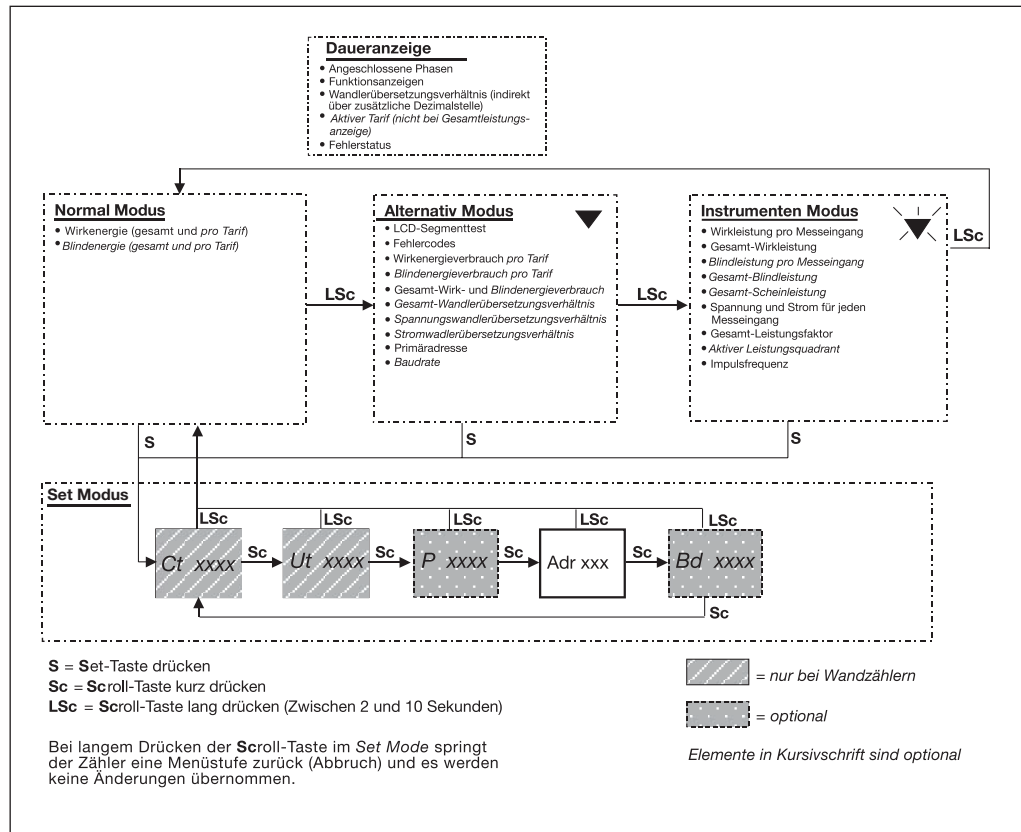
Daueranzeige
• Angeschlossene Phasen
• Funktionsanzeigen
• Wandlerübersetzungsverhältnis (indirekt über zusätzliche Dezimalstelle)
• Aktiver Tarif (nicht bei Gesamtleistungsanzeige)
• Fehlerstatus

Normal Modus
• Wirkenergie (gesamt und pro Tarif)
• Blindenergie (gesamt und pro Tarif)

LSc

Alternativ Modus
• LCD-Segmenttest
• Fehlercodes
• Wirkenergieverbrauch pro Tarif
• Blindenergieverbrauch pro Tarif
• Gesamt-Wirk- und Blindenergieverbrauch
• Gesamt-Wandlerübersetzungsverhältnis
• Spannungswandlerübersetzungsverhältnis
• Stromwadlerübersetzungsverhältnis
• Primäradresse
• Baudrate

LSc

Instrumenten Modus
• Wirkleistung pro Messeingang
• Gesamt-Wirkleistung
• Blindleistung pro Messeingang
• Gesamt-Blindleistung
• Gesamt-Scheinleistung
• Spannung und Strom für jeden Messeingang
• Gesamt-Leistungsfaktor
• Aktiver Leistungsquadrant
• Impulsfrequenz

LSc

S
S
S

Set Modus
LSc LSc LSc LSc LSc
Ct xxxx Sc Ut xxxx Sc P xxxx Sc Adr xxx Sc Bd xxxx
Sc

S = Set-Taste drücken
Sc = Scroll-Taste kurz drücken
LSc = Scroll-Taste lang drücken (Zwischen 2 und 10 Sekunden)

= nur bei Wandzählern

= optional

Bei langem Drücken der Scroll-Taste im Set Mode springt der Zähler eine Menüstufe zurück (Abbruch) und es werden keine Änderungen übernommen.

Elemente in Kursivschrift sind optional